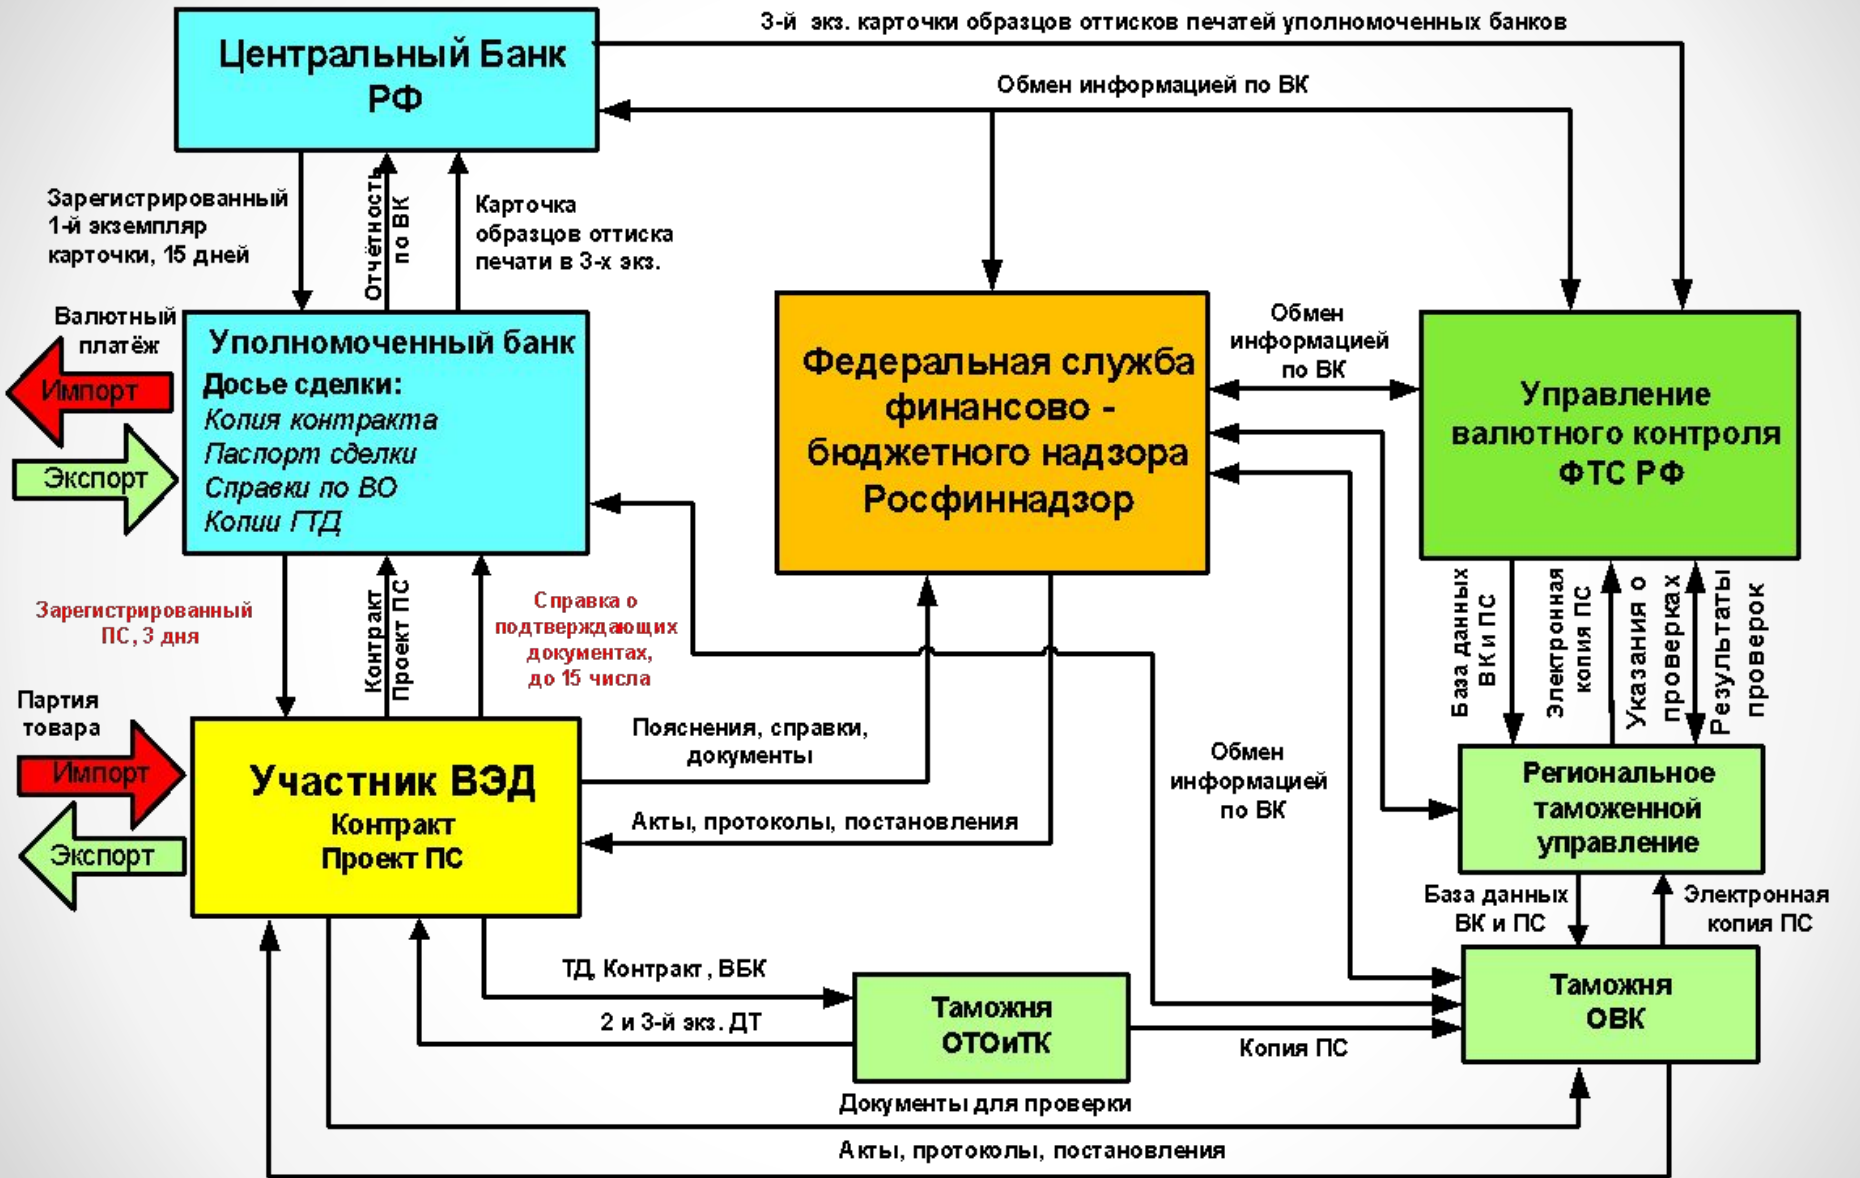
Центральный Банк РФ

3-й экз. карточки образцов оттисков печатей уполномоченных банков

Обмен информацией по ВК

Зарегистрированный 1-й экземпляр карточки, 15 дней

Отчётность по ВК

Карточка образцов оттиска печати в 3-х экз.

Валютный платёж

Импорт

Экспорт

Уполномоченный банк
Досье сделки:
Копия контракта
Паспорт сделки
Справки по ВО
Копии ГТД

Федеральная служба финансово - бюджетного надзора Росфиннадзор

Обмен информацией по ВК

Управление валютного контроля ФТС РФ

Зарегистрированный ПС, 3 дня

Контракт Проект ПС

Справка о подтверждающих документах, до 15 числа

База данных ВК и ПС

Электронная копия ПС

Указания о проверках

Результаты проверок

Партия товара

Импорт

Экспорт

Участник ВЭД
Контракт
Проект ПС

Пояснения, справки, документы

Акты, протоколы, постановления

Обмен информацией по ВК

Региональное таможенной управление

База данных ВК и ПС

Электронная копия ПС

ТД, Контракт , ВБК

2 и 3-й экз. ДТ

Таможня ОТОиТК

Копия ПС

Таможня ОВК

Документы для проверки

Акты, протоколы, постановления